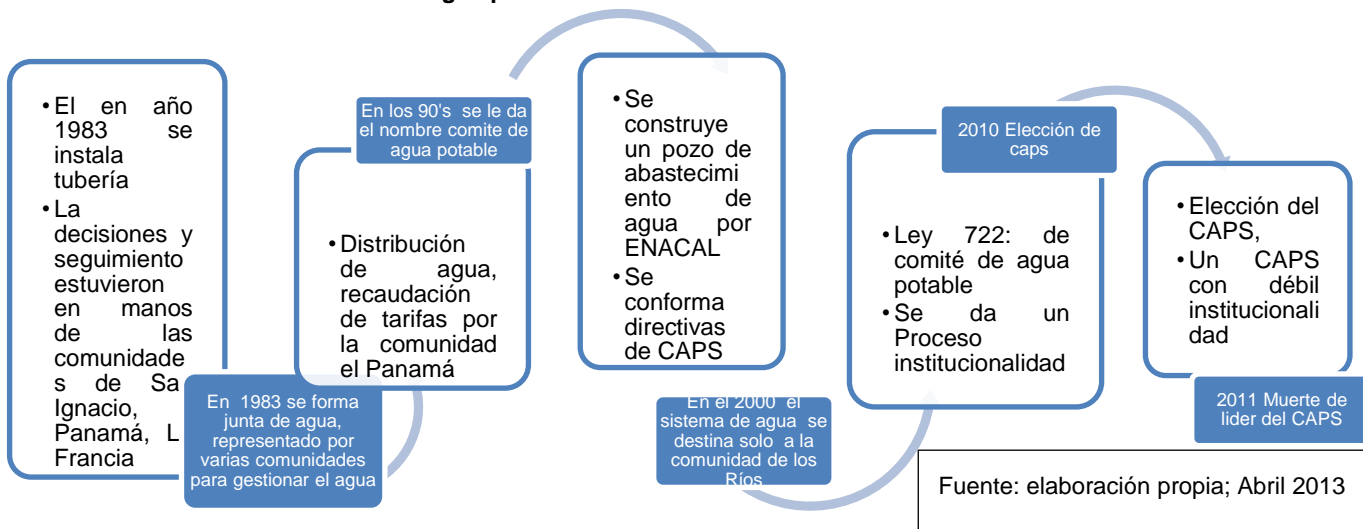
• El en año 1983 se instala tubería
• La decisiones y seguimiento estuvieron en manos de las comunidades de Sa Ignacio, Panamá, L Francia

En 1983 se forma junta de agua, representado por varias comunidades para gestionar el agua

En los 90's se le da el nombre comite de agua potable

• Distribución de agua, recaudación de tarifas por la comunidad el Panamá

• Se construye un pozo de abastecimiento de agua por ENACAL
• Se conforma directivas de CAPS

En el 2000 el sistema de agua se destina solo a la comunidad de los Ríos

2010 Elección de caps

• Ley 722: de comité de agua potable
• Se da un Proceso institucionalidad

• Elección del CAPS,
• Un CAPS con débil institucionalidad

2011 Muerte de lider del CAPS

Fuente: elaboración propia; Abril 2013